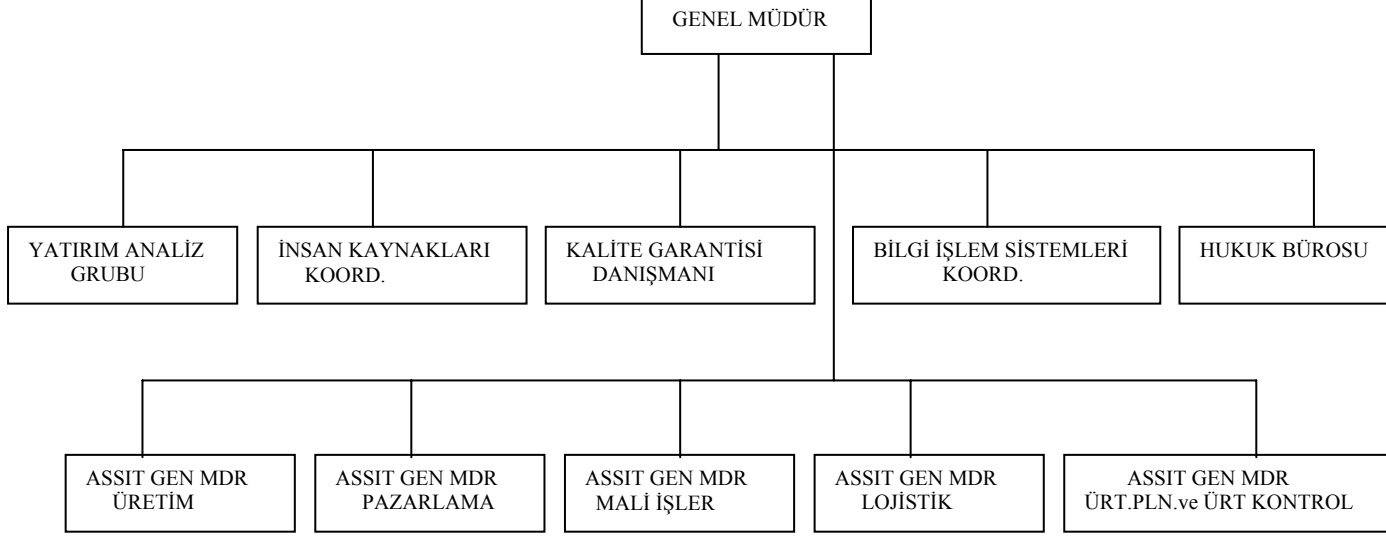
GENEL MÜDÜR

YATIRIM ANALİZ GRUBU

İNSAN KAYNAKLARI KOORD.

KALİTE GARANTİSİ DANIŞMANI

BİLGİ İŞLEM SİSTEMLERİ KOORD.

HUKUK BÜROSU

ASSIT GEN MDR ÜRETİM

ASSIT GEN MDR PAZARLAMA

ASSIT GEN MDR MALİ İŞLER

ASSIT GEN MDR LOJİSTİK

ASSIT GEN MDR ÜRT.PLN.ve ÜRT KONTROL